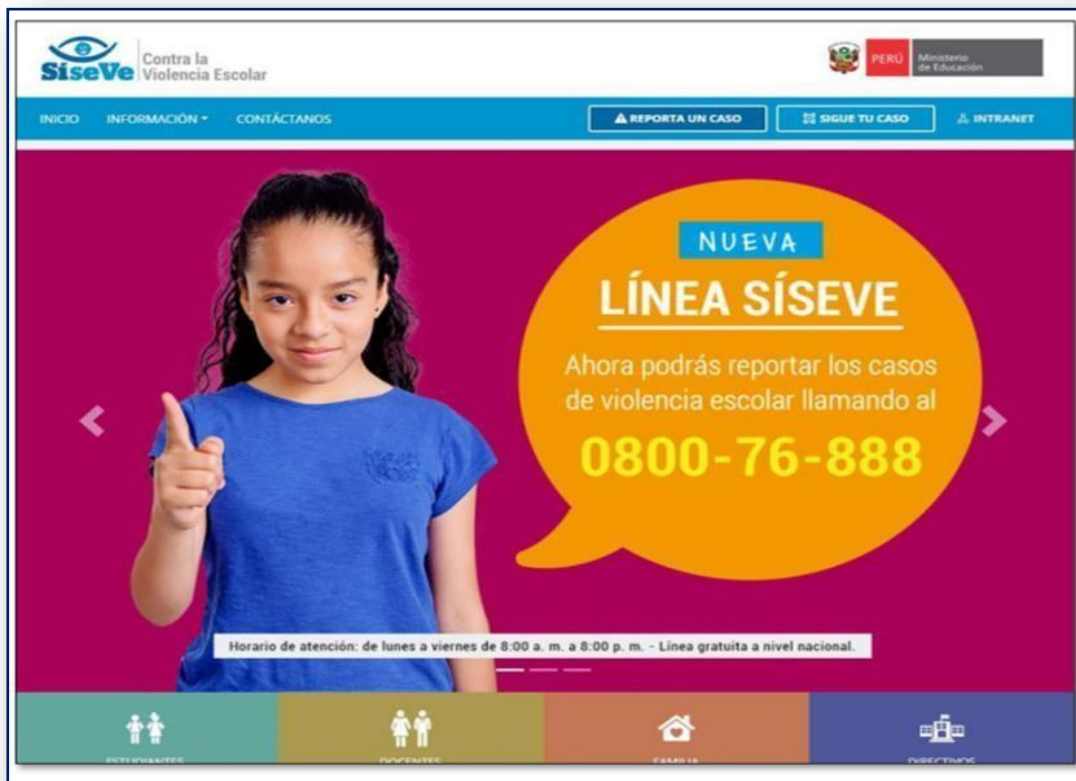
SíseVe Contra la Violencia Escolar

PERÚ Ministerio de Educación

INICIO INFORMACIÓN CONTÁCTANOS

REPORTA UN CASO

SIGUE TU CASO

INTRANET

NUEVA

LÍNEA SÍSEVE

Ahora podrás reportar los casos de violencia escolar llamando al

0800-76-888

Horario de atención: de lunes a viernes de 8:00 a. m. a 8:00 p. m. - Línea gratuita a nivel nacional.

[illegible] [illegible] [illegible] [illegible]